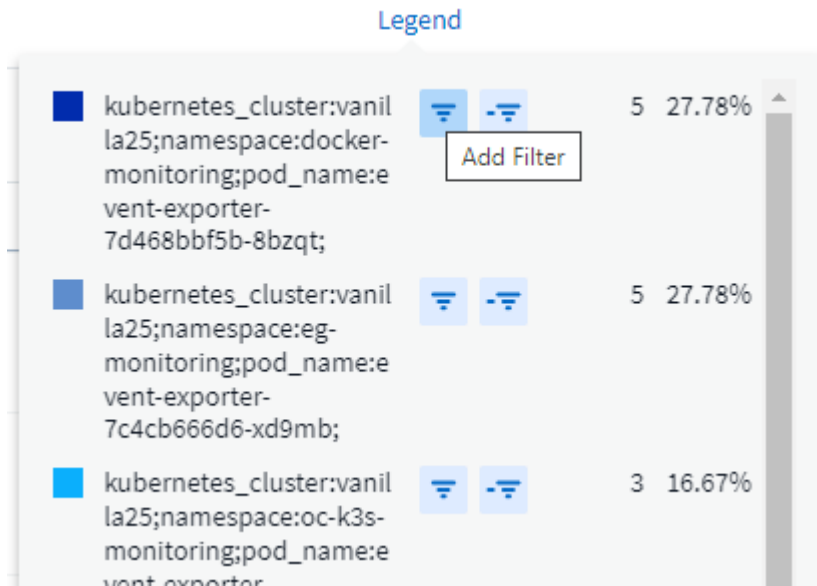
Legend

kubernetes_cluster:vanilla25;namespace:docker-monitoring;pod_name:event-exporter-7d468bbf5b-8bzqt;

Add Filter

5 27.78%

kubernetes_cluster:vanilla25;namespace:eg-monitoring;pod_name:event-exporter-7c4cb666d6-xd9mb;

5 27.78%

kubernetes_cluster:vanilla25;namespace:oc-k3s-monitoring;pod_name:e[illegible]

3 16.67%